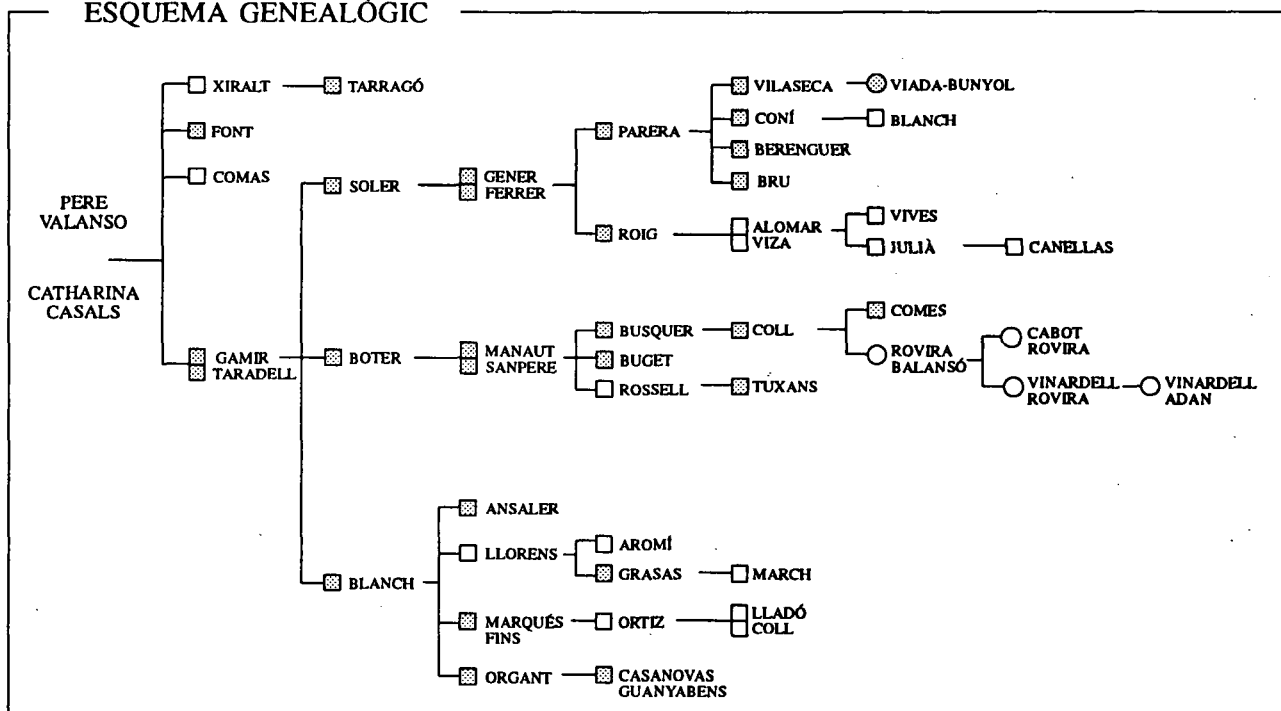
ESQUEMA GENEALÒGIC

PERE VALANSO

CATHARINA CASALS

XIRALT

TARRAGÓ

FONT

COMAS

SOLER

GENER FERRER

PARERA

VILASECA

VIADA-BUNYOL

CONÍ

BLANCH

BERENGUER

BRU

ROIG

ALOMAR VIZA

VIVES

JULIÀ

CANELLAS

GAMIR TARADELL

BOTER

MANAUT SANPERE

BUSQUER

COLL

COMES

ROVIRA BALANSÓ

CABOT ROVIRA

VINARDELL ROVIRA

VINARDELL ADAN

BUGET

ROSSELL

TUXANS

BLANCH

ANSALER

LLORENS

AROMÍ

GRASAS

MARCH

MARQUÉS FINS

ORTIZ

LLADÓ COLL

ORGANT

CASANOVAS GUANYABENS